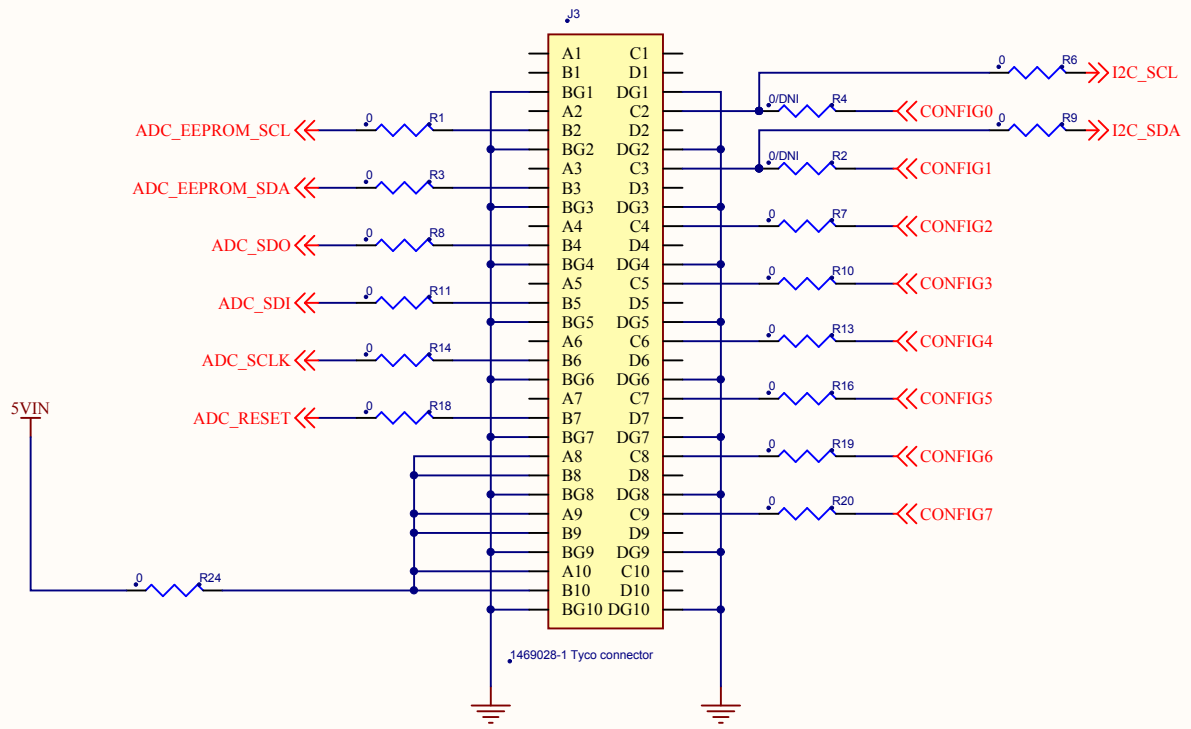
J3

| A1 | C1 |
|---|---|
| B1 | D1 |
| BG1 | DG1 |
| A2 | C2 |
| B2 | D2 |
| BG2 | DG2 |
| A3 | C3 |
| B3 | D3 |
| BG3 | DG3 |
| A4 | C4 |
| B4 | D4 |
| BG4 | DG4 |
| A5 | C5 |
| B5 | D5 |
| BG5 | DG5 |
| A6 | C6 |
| B6 | D6 |
| BG6 | DG6 |
| A7 | C7 |
| B7 | D7 |
| BG7 | DG7 |
| A8 | C8 |
| B8 | D8 |
| BG8 | DG8 |
| A9 | C9 |
| B9 | D9 |
| BG9 | DG9 |
| A10 | C10 |
| B10 | D10 |
| BG10 | DG10 |

ADC_EEPROM_SCL 0 R1
ADC_EEPROM_SDA 0 R3
ADC_SDO 0 R8
ADC_SDI 0 R11
ADC_SCLK 0 R14
ADC_RESET 0 R18
5VIN
0 R24

0 R6 I2C_SCL
0/DNI R4 CONFIG0
0 R9 I2C_SDA
0/DNI R2 CONFIG1
0 R7 CONFIG2
0 R10 CONFIG3
0 R13 CONFIG4
0 R16 CONFIG5
0 R19 CONFIG6
0 R20 CONFIG7

1469028-1 Tyco connector